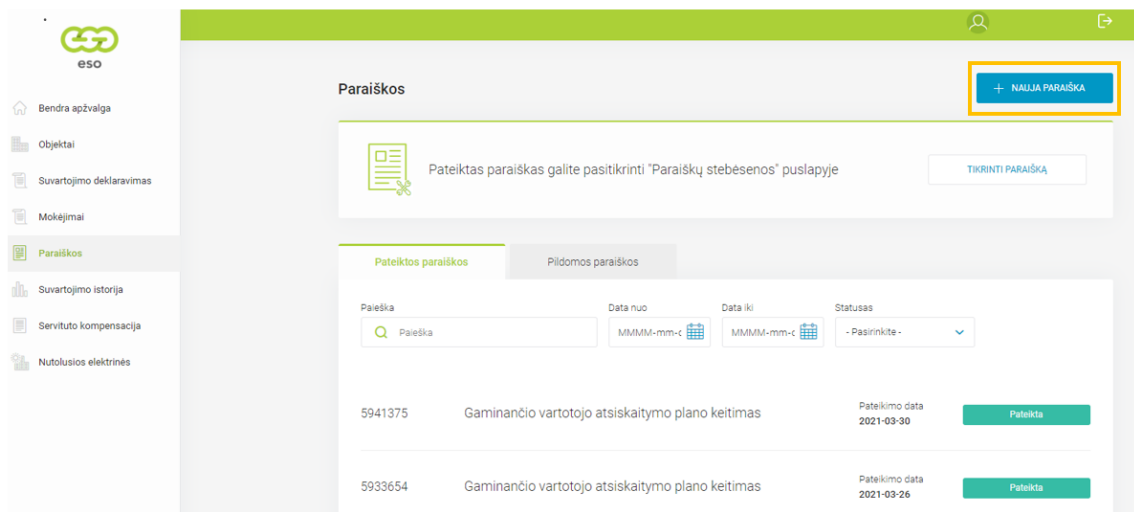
eso

Bendra apžvalga
Objektai
Suvartojimo deklaravimas
Mokėjimai
Paraiškos
Suvartojimo istorija
Servituto kompensacija
Nutolusios elektrinės

Paraiškos

+ NAUJA PARAIŠKA

Pateiktas paraiškas galite pasitikrinti "Paraiškų stebėsenos" puslapyje

TIKRINTI PARAIŠKĄ

Pateiktos paraiškos
Pildomos paraiškos

Paieška
Paieška
Data nuo
MMMM-mm-c
Data iki
MMMM-mm-c
Statusas
- Pasirinkite -

5941375 Gaminančio vartotojo atsiskaitymo plano keitimas
Pateikimo data
2021-03-30
Pateikta

5933654 Gaminančio vartotojo atsiskaitymo plano keitimas
Pateikimo data
2021-03-26
Pateikta